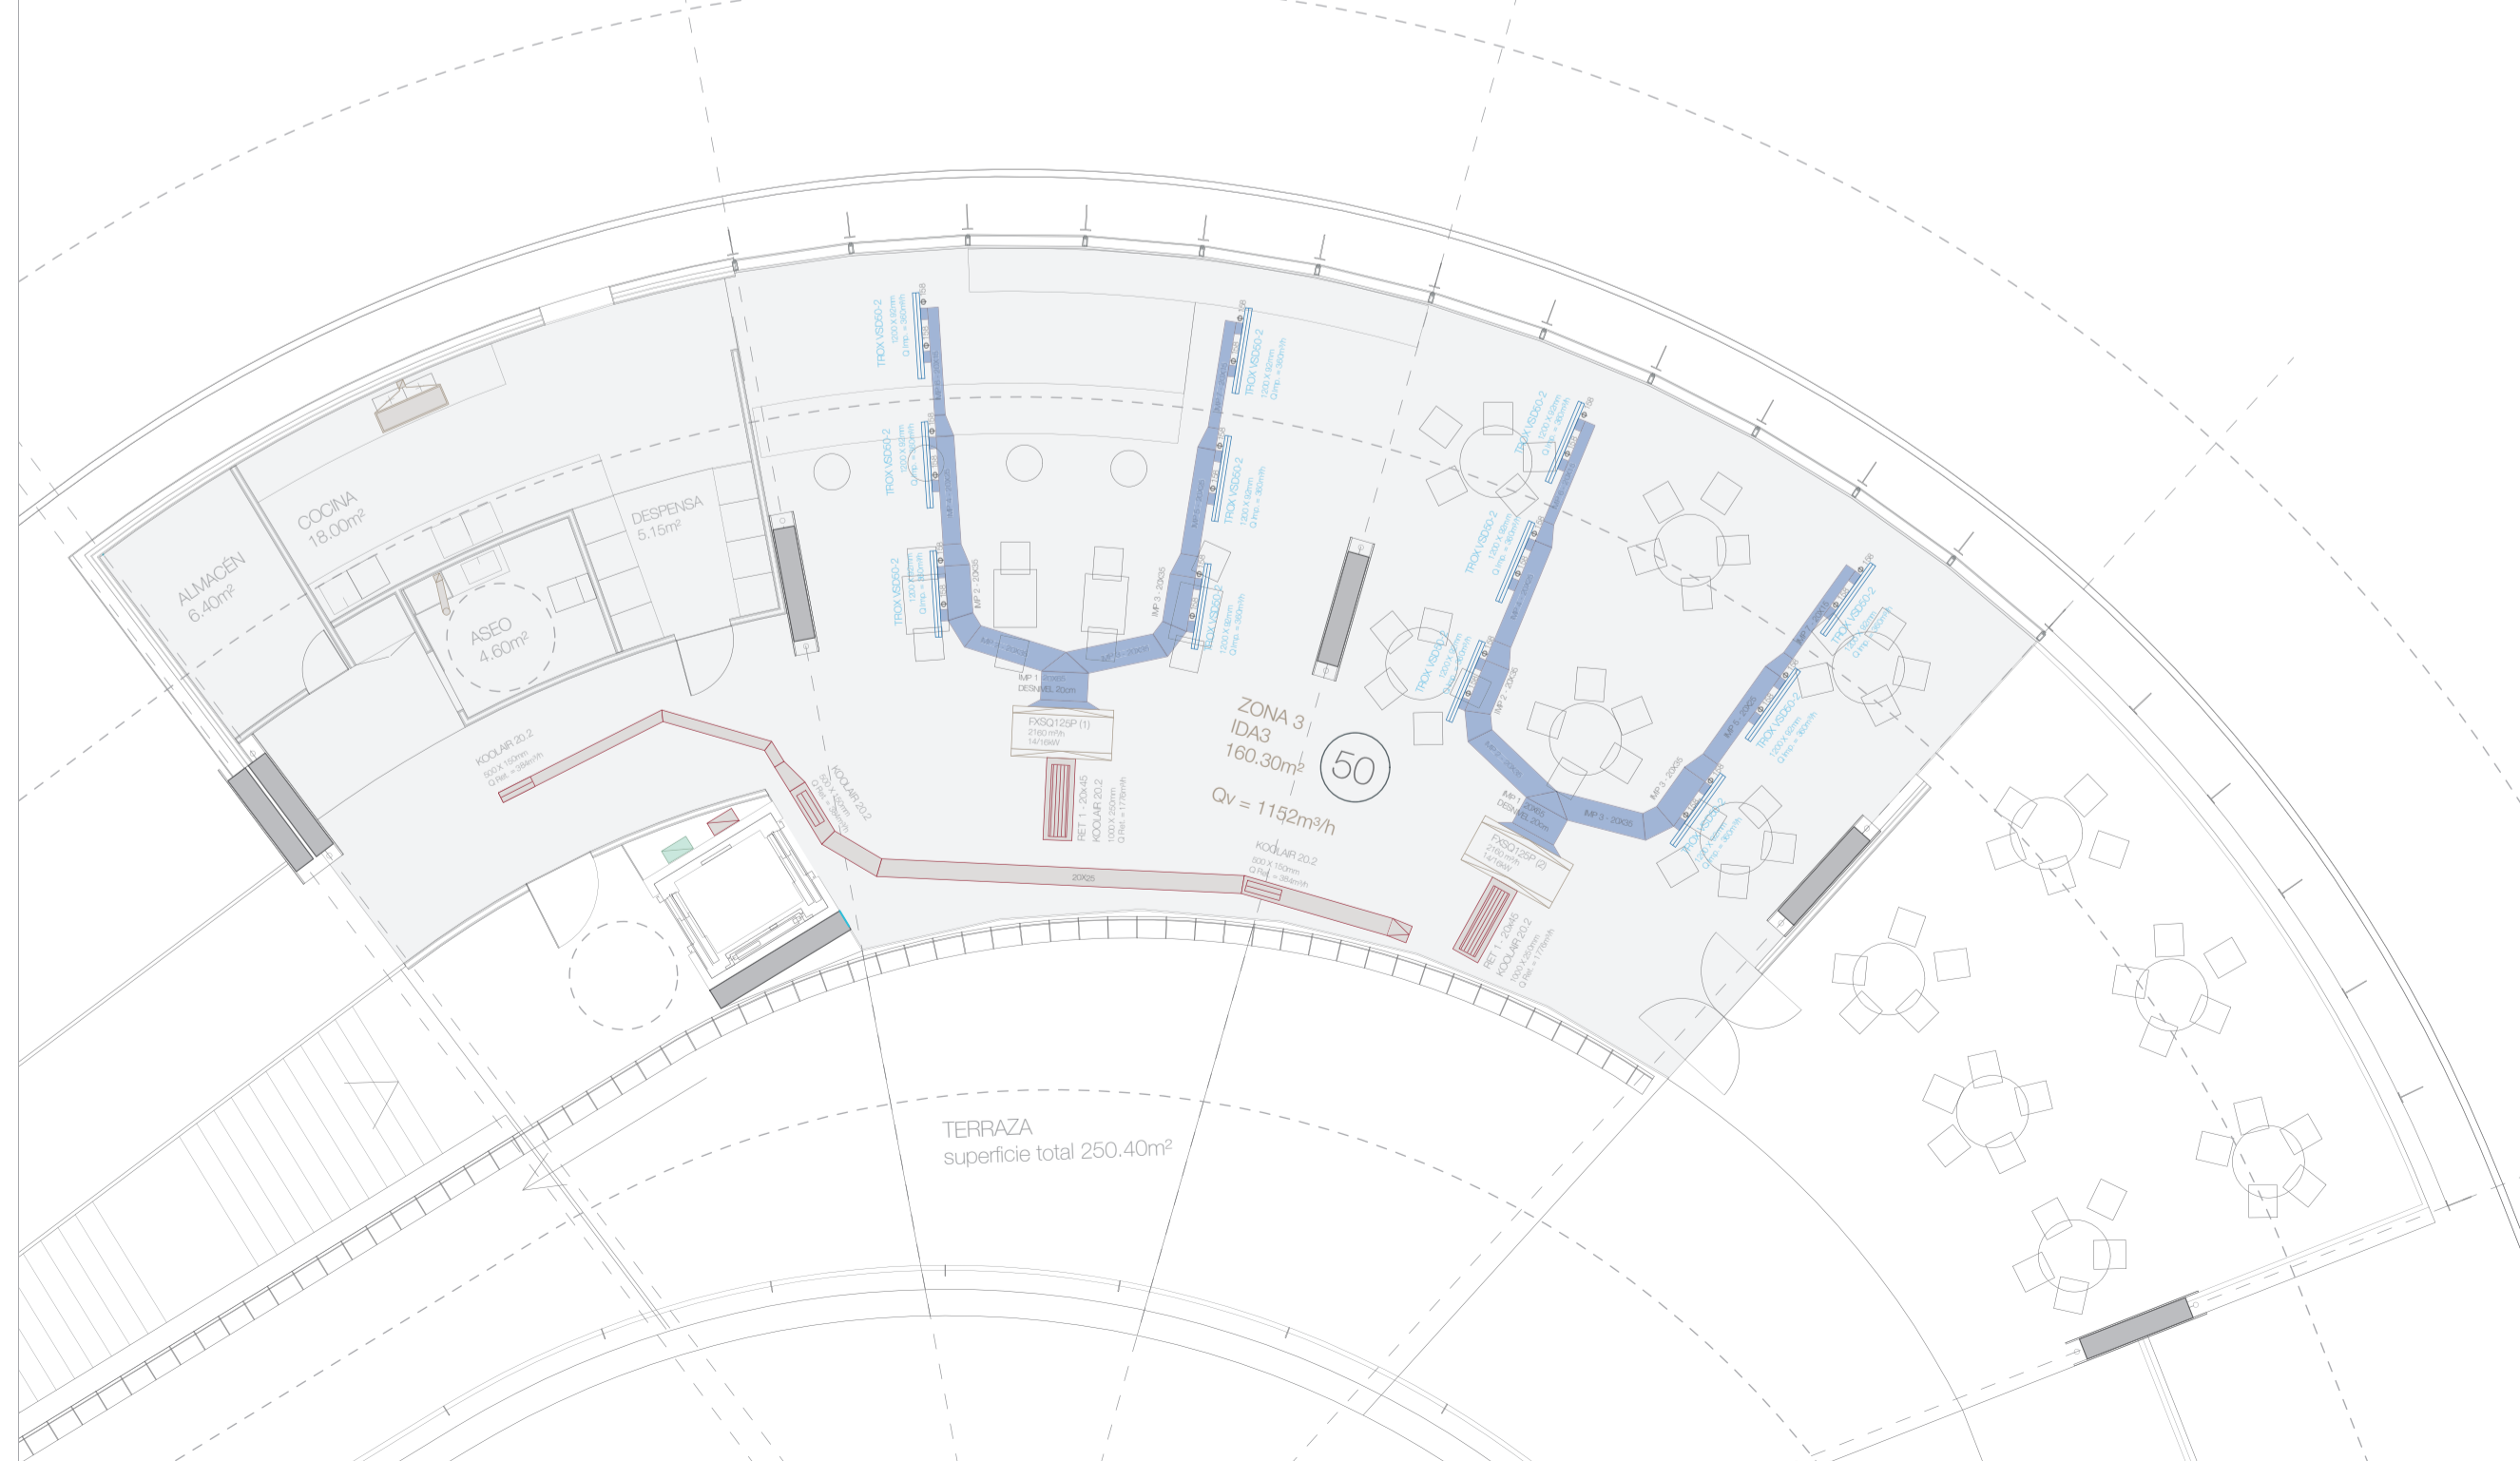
ALMACÉN
6.40m²

COCINA
18.00m²

DESPENSA
5.15m²

ASEO
4.60m²

TROX VSD50-2
1200 X 92mm
Q imp. = 360m³/h

TROX VSD50-2
1200 X 92mm
Q imp. = 360m³/h

TROX VSD50-2
1200 X 92mm
Q imp. = 360m³/h

TROX VSD50-2
1200 X 92mm
Q imp. = 360m³/h

TROX VSD50-2
1200 X 92mm
Q imp. = 360m³/h

TROX VSD50-2
1200 X 92mm
Q imp. = 360m³/h

IMP 2 - 20X25
IMP 3 - 20X25
IMP 1 - 20X25
DESNIVEL 20cm

FXSQ125P (1)
2160 m³/h
14/16kW

RET 1 - 20x45
KOOLAIR 20.2
1000 X 250mm
Q Ret. = 1728m³/h

KOOLAIR 20.2
500 X 150mm
Q Ret. = 384m³/h

KOOLAIR 20.2
500 X 150mm
Q Ret. = 384m³/h

20X25

KOOLAIR 20.2
500 X 150mm
Q Ret. = 384m³/h

ZONA 3
IDA3
160.30m²

50

Qv = 1152m³/h

TROX VSD50-2
1200 X 92mm
Q imp. = 360m³/h

TROX VSD50-2
1200 X 92mm
Q imp. = 360m³/h

TROX VSD50-2
1200 X 92mm
Q imp. = 360m³/h

TROX VSD50-2
1200 X 92mm
Q imp. = 360m³/h

TROX VSD50-2
1200 X 92mm
Q imp. = 360m³/h

TROX VSD50-2
1200 X 92mm
Q imp. = 360m³/h

IMP 2 - 20X25
IMP 3 - 20X25
IMP 1 - 20X25
DESNIVEL 20cm

FXSQ125P (2)
2160 m³/h
14/16kW

RET 1 - 20x45
KOOLAIR 20.2
1000 X 250mm
Q Ret. = 1728m³/h

TERRAZA
superficie total 250.40m²